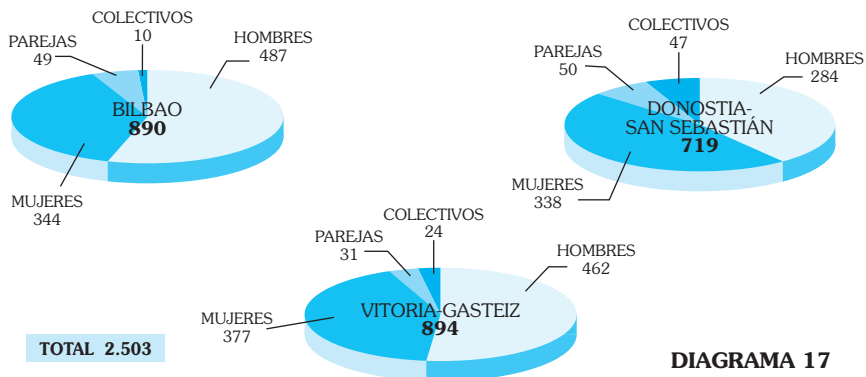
COLECTIVOS
10

PAREJAS
49

HOMBRES
487

BILBAO
**890**

MUJERES
344

COLECTIVOS
47

PAREJAS
50

HOMBRES
284

DONOSTIA-
SAN SEBASTIÁN
**719**

MUJERES
338

COLECTIVOS
24

PAREJAS
31

HOMBRES
462

VITORIA-GASTEIZ
**894**

MUJERES
377

TOTAL 2.503

DIAGRAMA 17